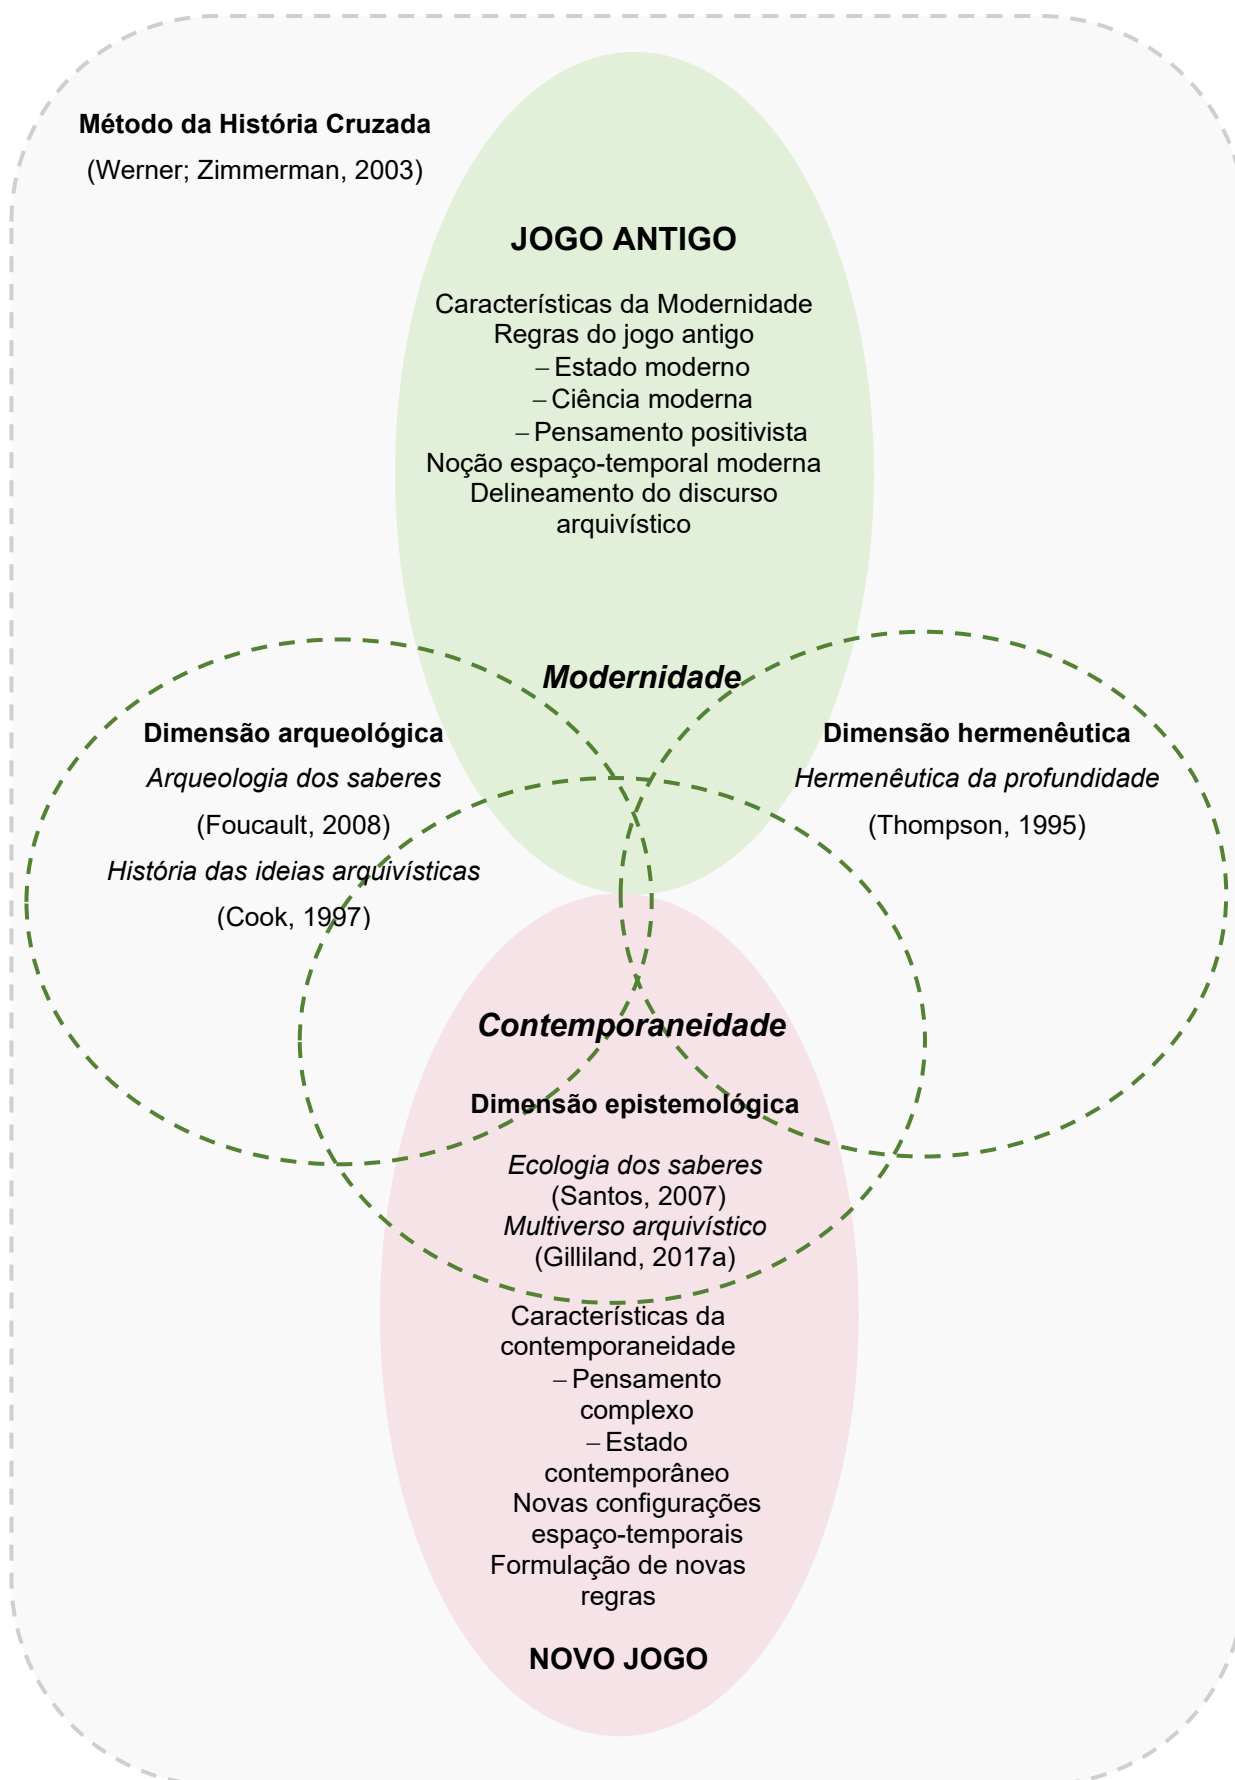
Método da História Cruzada
(Werner; Zimmerman, 2003)

JOGO ANTIGO

Características da Modernidade
Regras do jogo antigo
– Estado moderno
– Ciência moderna
– Pensamento positivista
Noção espaço-temporal moderna
Delineamento do discurso arquivístico

Modernidade

Dimensão arqueológica
Arqueologia dos saberes
(Foucault, 2008)
História das ideias arquivísticas
(Cook, 1997)

Dimensão hermenêutica
Hermenêutica da profundidade
(Thompson, 1995)

Contemporaneidade

Dimensão epistemológica
Ecologia dos saberes
(Santos, 2007)
Multiverso arquivístico
(Gilliland, 2017a)

Características da contemporaneidade
– Pensamento complexo
– Estado contemporâneo
Novas configurações espaço-temporais
Formulação de novas regras

NOVO JOGO